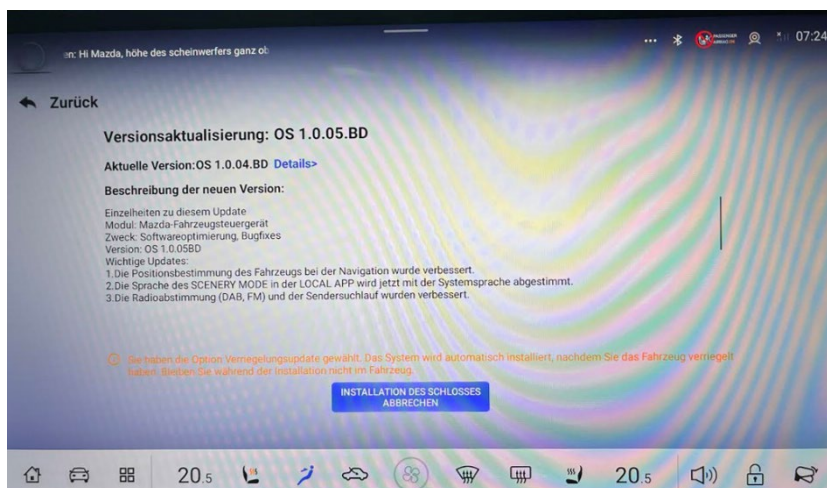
en: Hi Mazda, höhe des scheinwerfers ganz ob

07:24

Zurück

Versionsaktualisierung: OS 1.0.05.BD

Aktuelle Version:OS 1.0.04.BD Details>

Beschreibung der neuen Version:

Einzelheiten zu diesem Update
Modul: Mazda-Fahrzeugsteuergerät
Zweck: Softwareoptimierung, Bugfixes
Version: OS 1.0.05BD
Wichtige Updates:
1.Die Positionsbestimmung des Fahrzeugs bei der Navigation wurde verbessert.
2.Die Sprache des SCENERY MODE in der LOCAL APP wird jetzt mit der Systemsprache abgestimmt.
3.Die Radioabstimmung (DAB, FM) und der Sendersuchlauf wurden verbessert.

Sie haben die Option Verriegelungsupdate gewählt. Das System wird automatisch installiert, nachdem Sie das Fahrzeug verriegelt haben. Bleiben Sie während der Installation nicht im Fahrzeug.

INSTALLATION DES SCHLOSSES ABBRECHEN

20.5

20.5